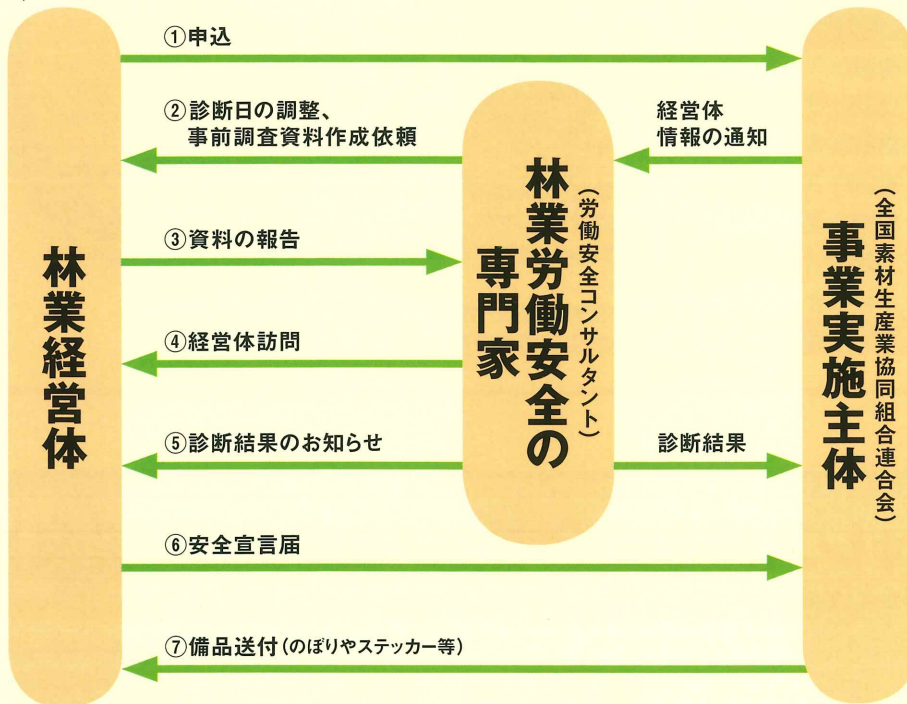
林業経営体

①申込

②診断日の調整、
事前調査資料作成依頼

③資料の報告

④経営体訪問

⑤診断結果のお知らせ

⑥安全宣言届

⑦備品送付(のぼりやステッカー等)

林業労働安全の専門家
(労働安全コンサルタント)

経営体
情報の通知

診断結果

事業実施主体
(全国素材生産業協同組合連合会)